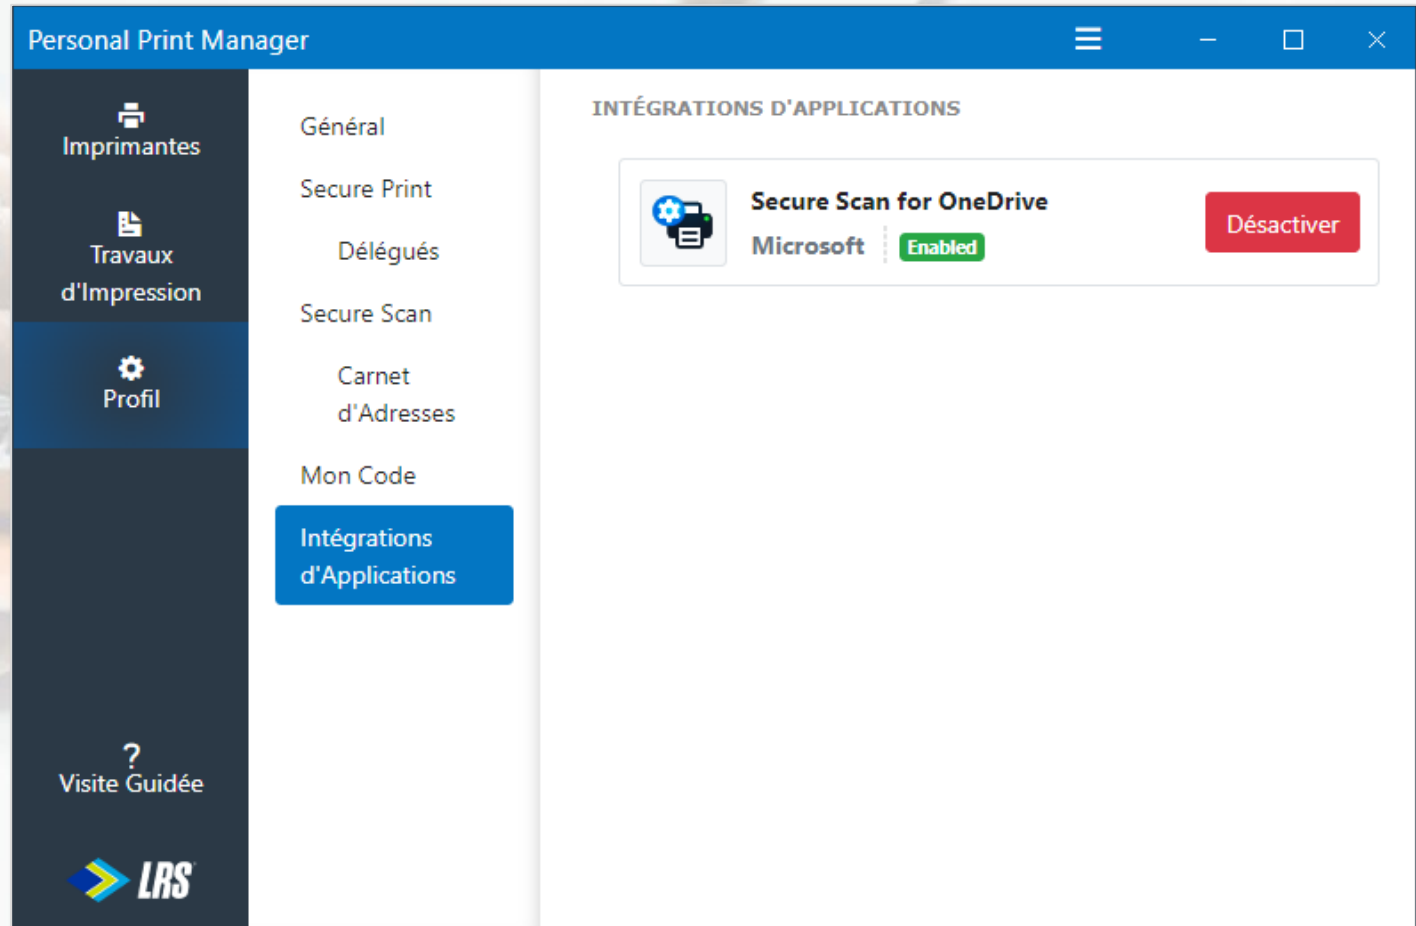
Personal Print Manager

Imprimantes

Travaux d'Impression

Profil

? Visite Guidée

LRS

Général

Secure Print

Délégués

Secure Scan

Carnet d'Adresses

Mon Code

Intégrations d'Applications

INTÉGRATIONS D'APPLICATIONS

Secure Scan for OneDrive

Microsoft Enabled

Désactiver